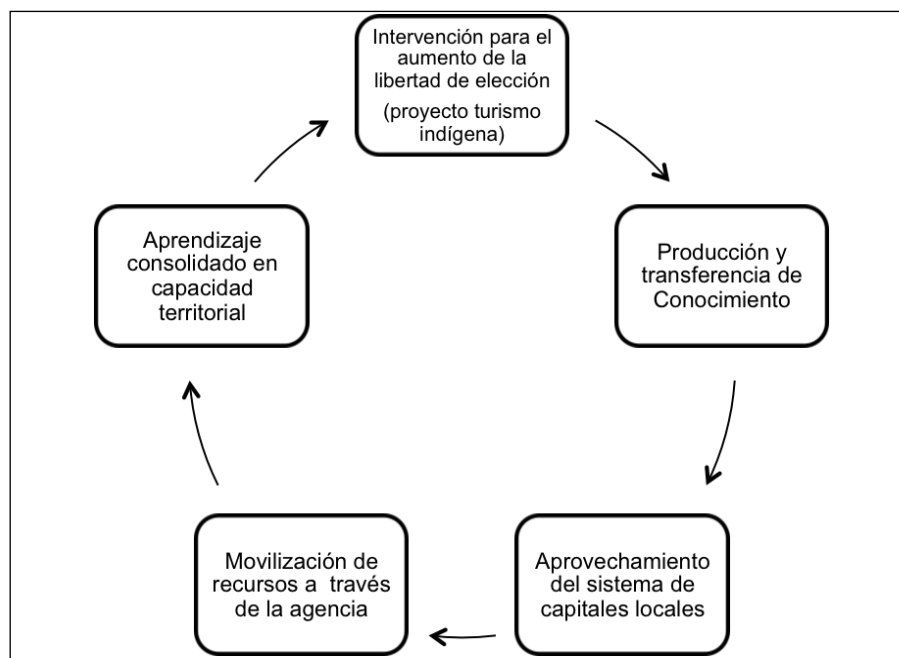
Intervención para el aumento de la libertad de elección

(proyecto turismo indígena)

Producción y transferencia de Conocimiento

Aprovechamiento del sistema de capitales locales

Movilización de recursos a través de la agencia

Aprendizaje consolidado en capacidad territorial